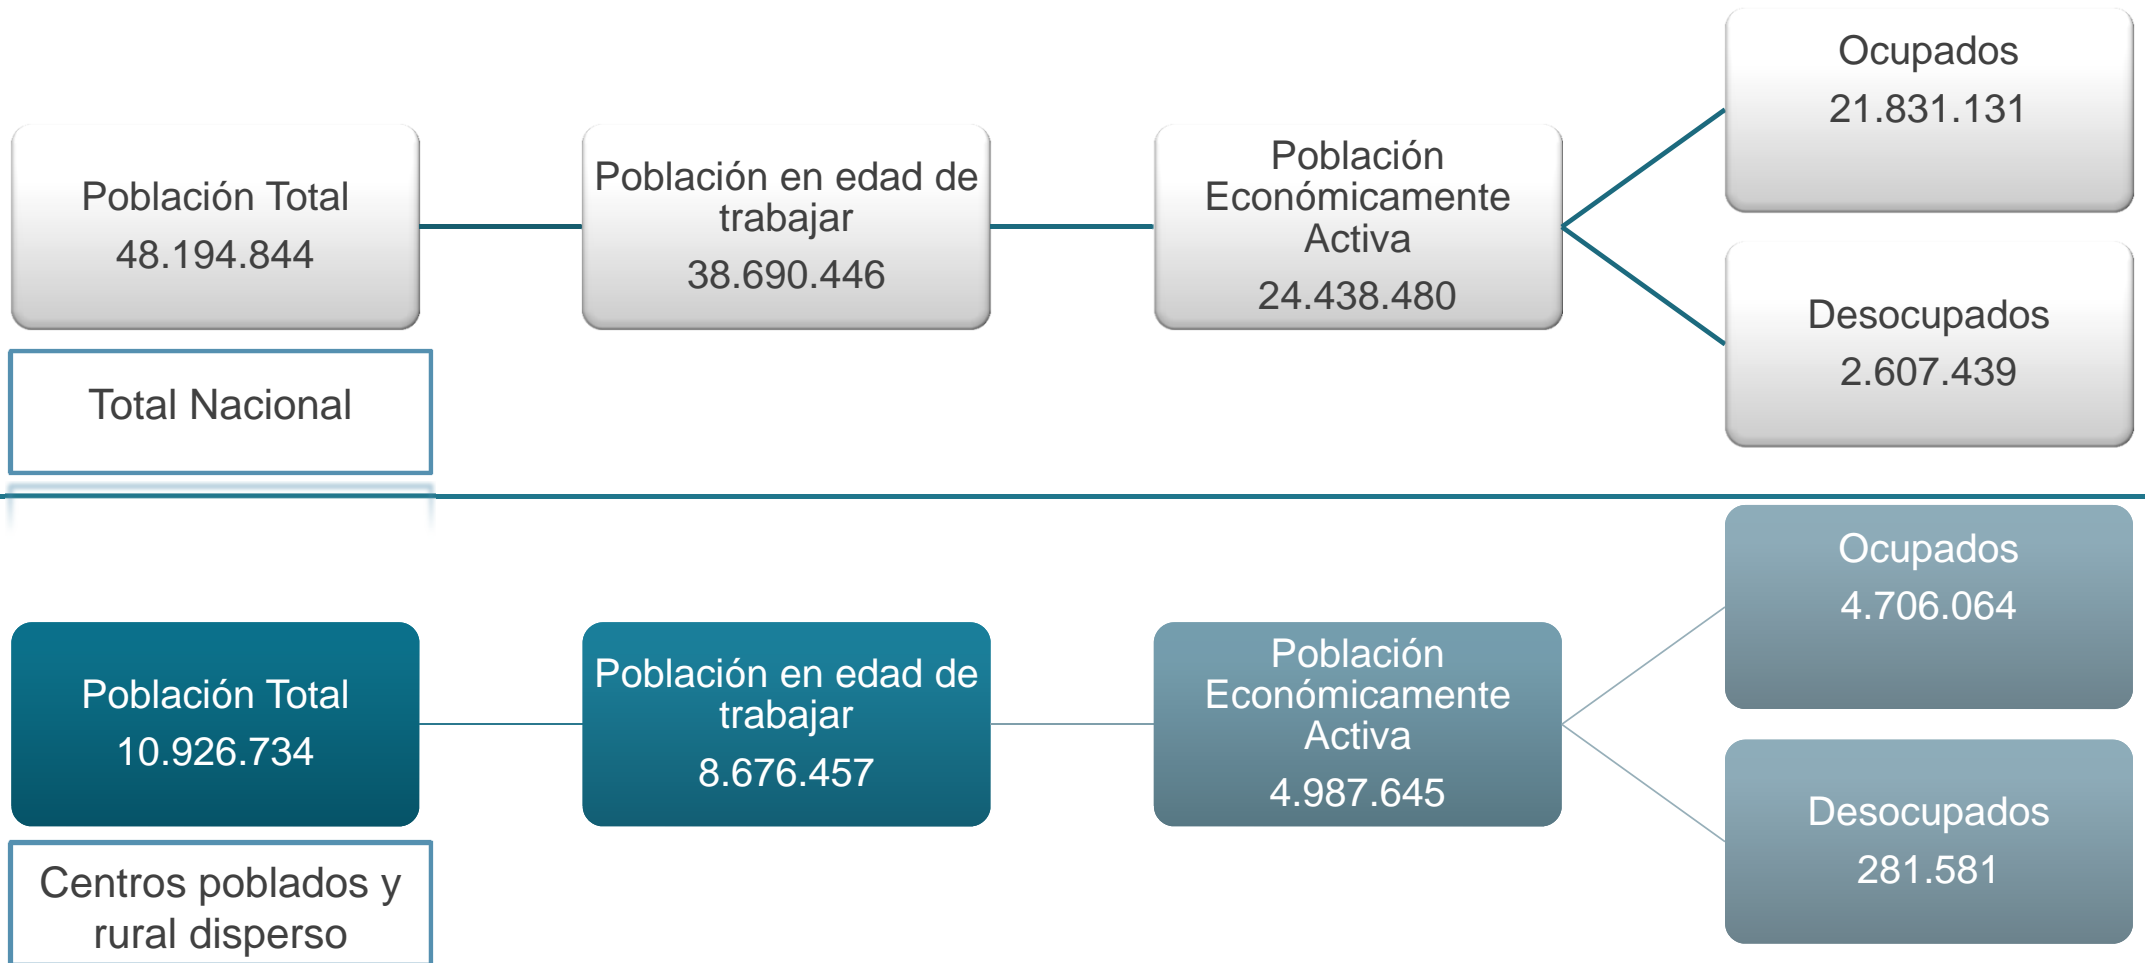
Población Total
48.194.844

Población en edad de trabajar
38.690.446

Población Económicamente Activa
24.438.480

Ocupados
21.831.131

Desocupados
2.607.439

Total Nacional

Población Total
10.926.734

Población en edad de trabajar
8.676.457

Población Económicamente Activa
4.987.645

Ocupados
4.706.064

Desocupados
281.581

Centros poblados y rural disperso